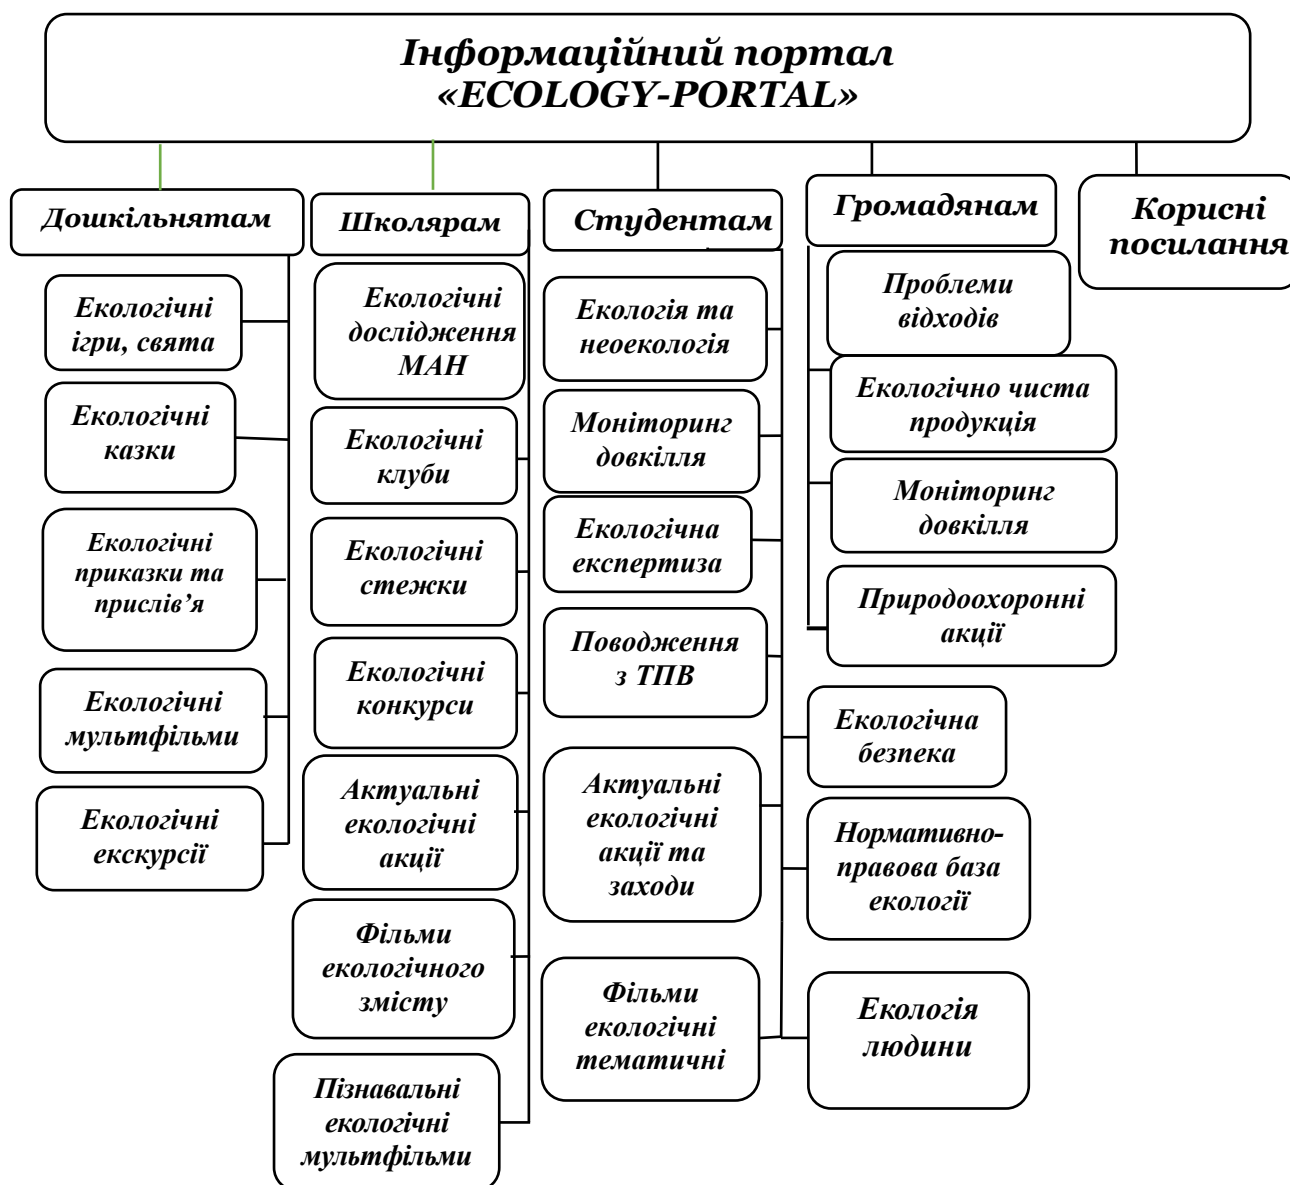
Інформаційний портал «ECOLOGY-PORTAL»

Дошкільнятам

Екологічні ігри, свята

Екологічні казки

Екологічні приказки та прислів'я

Екологічні мультфільми

Екологічні екскурсії

Школярам

Екологічні дослідження МАН

Екологічні клуби

Екологічні стежки

Екологічні конкурси

Актуальні екологічні акції

Фільми екологічного змісту

Пізнавальні екологічні мультфільми

Студентам

Екологія та неоекологія

Моніторинг довкілля

Екологічна експертиза

Поводження з ТПВ

Актуальні екологічні акції та заходи

Фільми екологічні тематичні

Екологічна безпека

Нормативно-правова база екології

Екологія людини

Громадянам

Проблеми відходів

Екологічно чиста продукція

Моніторинг довкілля

Природоохоронні акції

Корисні посилання